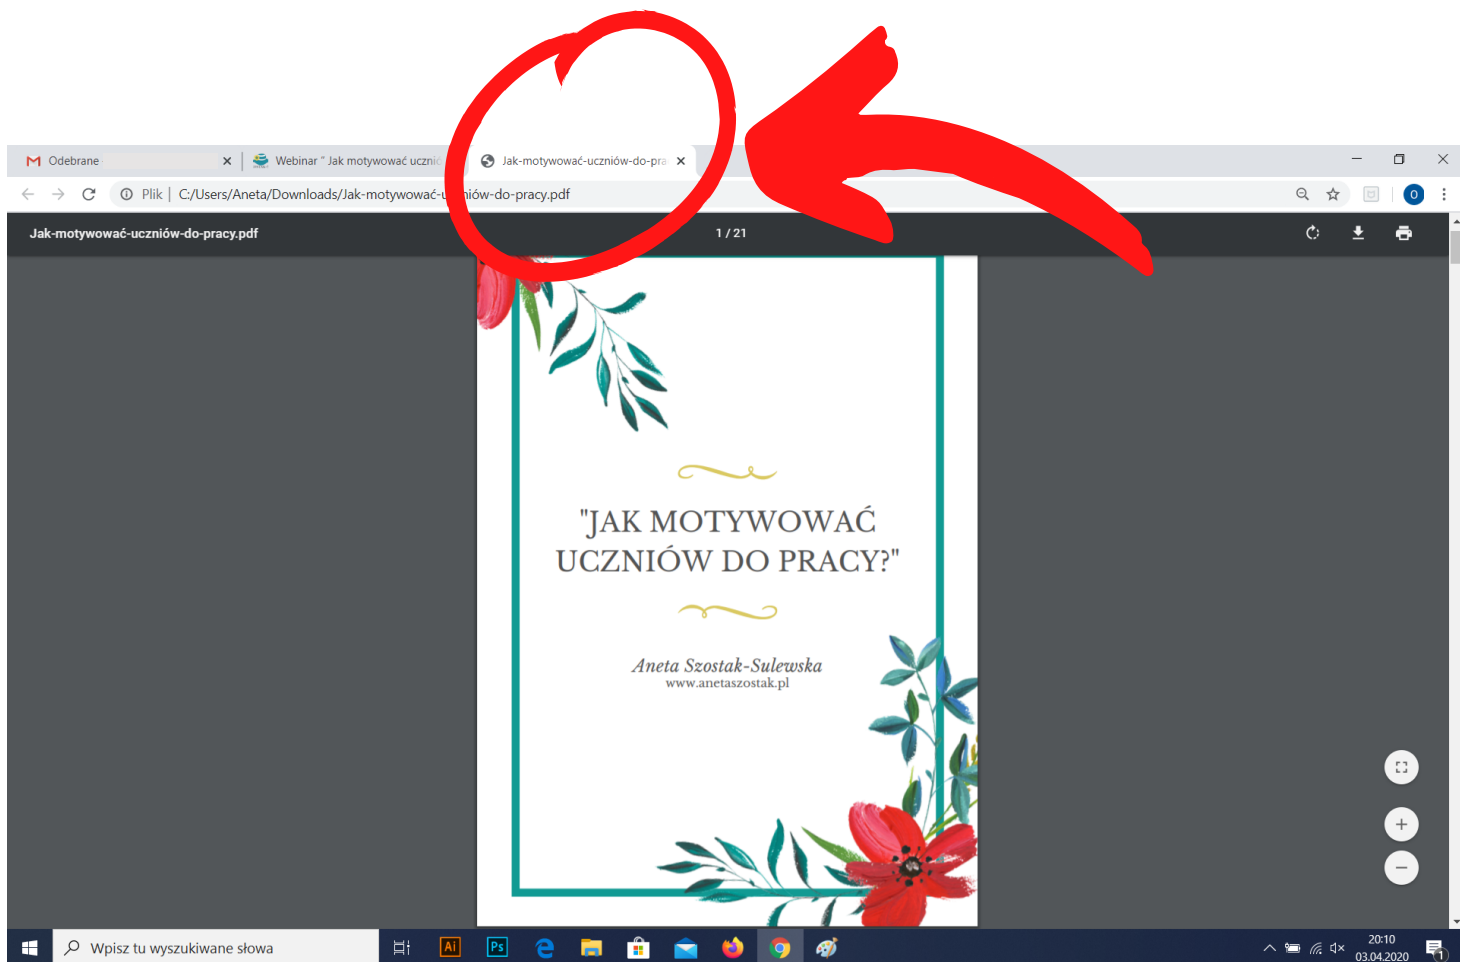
Odebrane ×

Webinar " Jak motywować uczni

Jak-motywować-uczniów-do-pra ×

Plik | C:/Users/Aneta/Downloads/Jak-motywować-u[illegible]niów-do-pracy.pdf

O

Jak-motywować-uczniów-do-pracy.pdf

1 / 21

"JAK MOTYWOWAĆ UCZNIÓW DO PRACY?"

Aneta Szostak-Sulewska
www.anetaszostak.pl

Wpisz tu wyszukiwane słowa

Ai

Ps

20:10
03.04.2020